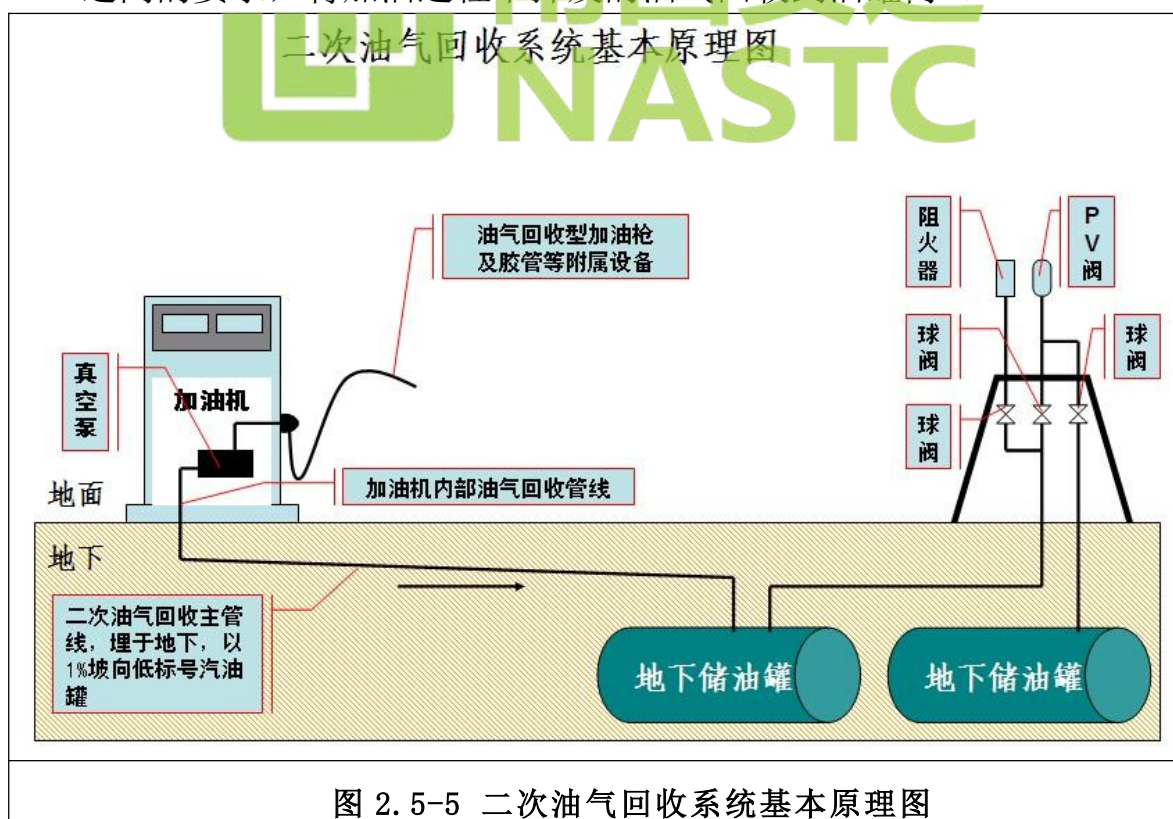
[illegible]

二次油气回收系统基本原理图

NASTC

油气回收型加油枪
及胶管等附属设备

阻火器

PV阀

球阀

球阀

球阀

真空泵

加油机

地面

加油机内部油气回收管线

地下

二次油气回收主管线，埋于地下，以1%坡向低标号汽油罐

地下储油罐

地下储油罐

图 2.5-5 二次油气回收系统基本原理图